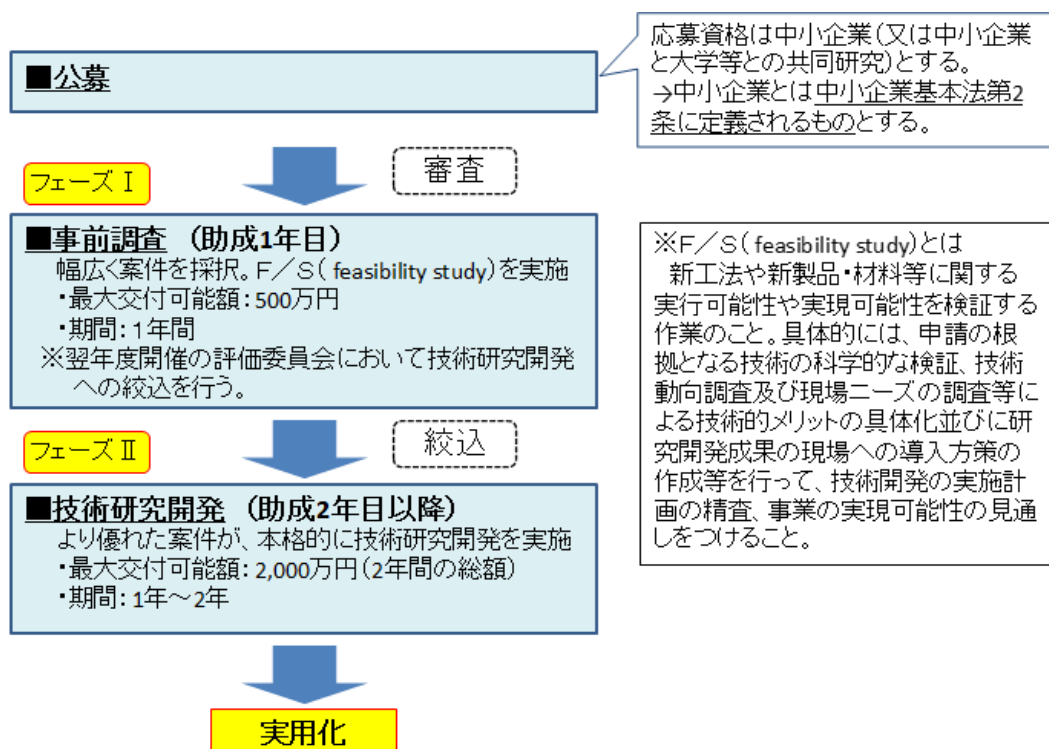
■公募

応募資格は中小企業(又は中小企業と大学等との共同研究)とする。
→中小企業とは中小企業基本法第2条に定義されるものとする。

フェーズⅠ

審査

■事前調査 (助成1年目)
幅広く案件を採択。F／S( feasibility study)を実施
・最大交付可能額：500万円
・期間：1年間
※翌年度開催の評価委員会において技術研究開発への絞込を行う。

※F／S( feasibility study)とは
新工法や新製品・材料等に関する実行可能性や実現可能性を検証する作業のこと。具体的には、申請の根拠となる技術の科学的な検証、技術動向調査及び現場ニーズの調査等による技術的メリットの具体化並びに研究開発成果の現場への導入方策の作成等を行って、技術開発の実施計画の精査、事業の実現可能性の見通しをつけること。

フェーズⅡ

絞込

■技術研究開発 (助成2年目以降)
より優れた案件が、本格的に技術研究開発を実施
・最大交付可能額：2,000万円(2年間の総額)
・期間：1年～2年

実用化